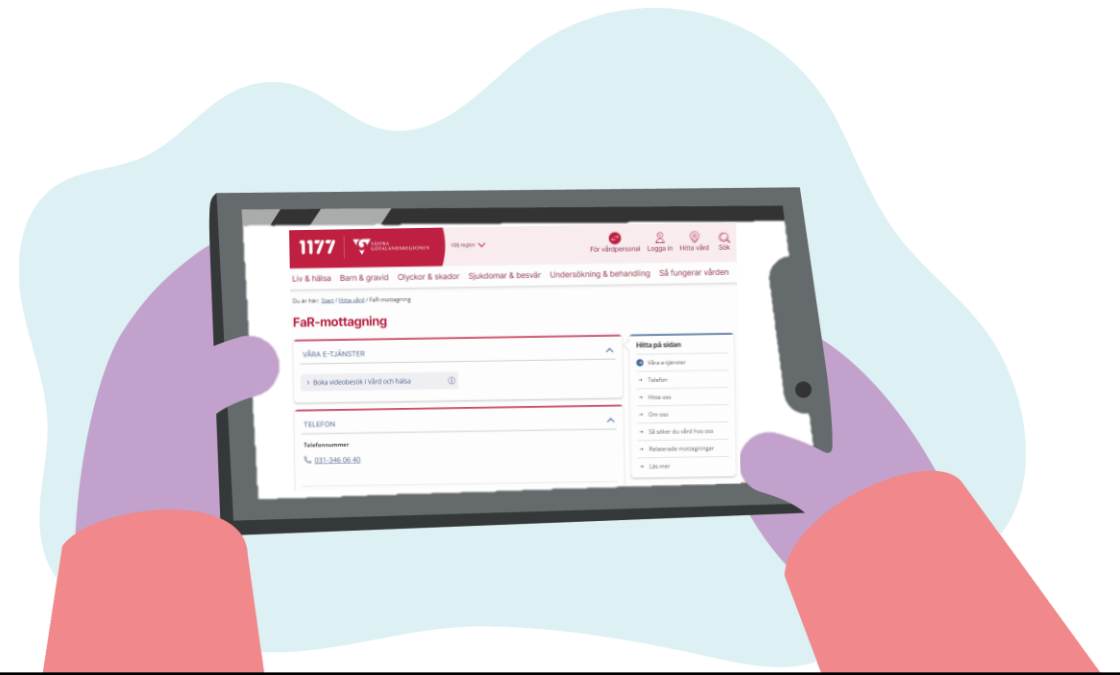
1177 VÄSTRA GÖTALANDSREGIONEN Välj region

För vårdpersonal Logga in Hitta vård Sök

Liv & hälsa Barn & gravid Olyckor & skador Sjukdomar & besvär Undersökning & behandling Så fungerar vården

Du är här: Start / Hitta vård / FaR-mottagning

FaR-mottagning

VÅRA E-TJÄNSTER

Boka videobesök i Vård och hälsa

TELEFON

Telefonnummer

031-346 06 40

Hitta på sidan

Våra e-tjänster

Telefon

Hitta oss

Om oss

Så söker du vård hos oss

Relaterade mottagningar

Läs mer